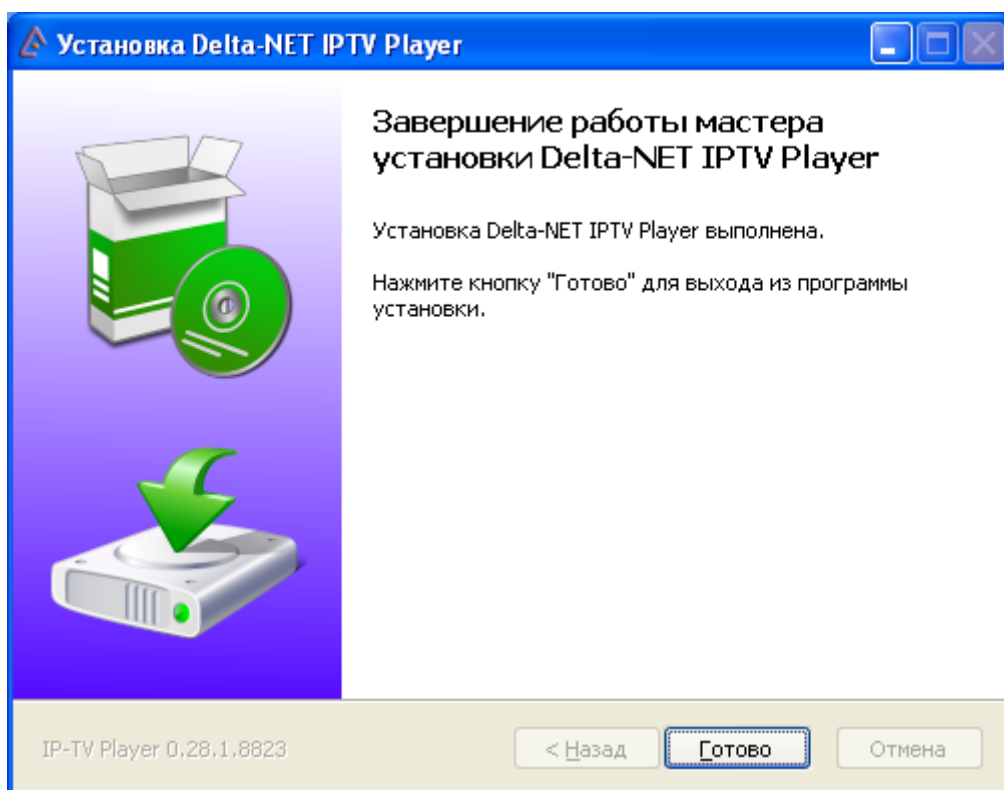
Установка Delta-NET IPTV Player

Завершение работы мастера установки Delta-NET IPTV Player

Установка Delta-NET IPTV Player выполнена.

Нажмите кнопку "Готово" для выхода из программы установки.

IP-TV Player 0.28.1.8823

< Назад

Готово

Отмена